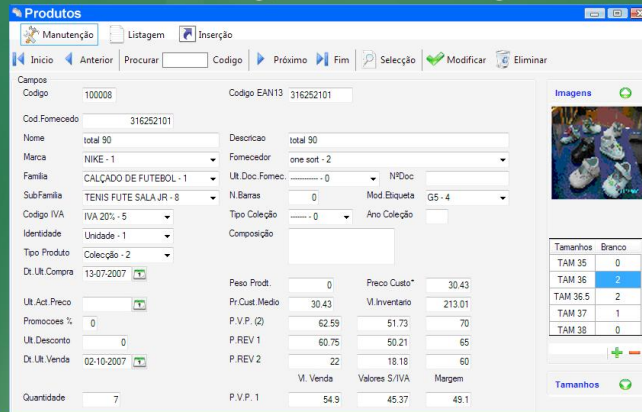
Produtos

Manutenção | Listagem | Inserção

Inicio | Anterior | Procurar | Codigo | Próximo | Fim | Selecção | Modificar | Eliminar

Campos

Codigo 100008

Codigo EAN13 316252101

Cod.Fornecedo 316252101

Nome total 90

Descricao total 90

Marca NIKE - 1

Fornecedor one sort - 2

Familia CALÇADO DE FUTEBOL - 1

Ult.Doc.Fornec. ------------ - 0

NºDoc

SubFamilia TENIS FUTE SALA JR - 8

N.Barras 0

Mod.Etiqueta G5 - 4

Codigo IVA IVA 20% - 5

Tipo Coleção ------- - 0

Ano Coleção

Identidade Unidade - 1

Composição

Tipo Produto Colecção - 2

Dt.Ult.Compra 13-07-2007

Peso Prodt. 0

Preco Custo* 30.43

Ult.Act.Preco

Pr.Cust.Medio 30.43

Vl.Inventario 213.01

Promocoes % 0

P.V.P. (2) 62.59 51.73 70

Ult.Desconto 0

P.REV 1 60.75 50.21 65

Dt.Ult.Venda 02-10-2007

P.REV 2 22 18.18 60

Vl. Venda | Valores S/IVA | Margem

Quantidade 7

P.V.P. 1 54.9 45.37 49.1

Imagens

| Tamanhos | Branco |
|---|---|
| TAM 35 | 0 |
| TAM 36 | 2 |
| TAM 36.5 | 2 |
| TAM 37 | 1 |
| TAM 38 | 0 |

Tamanhos